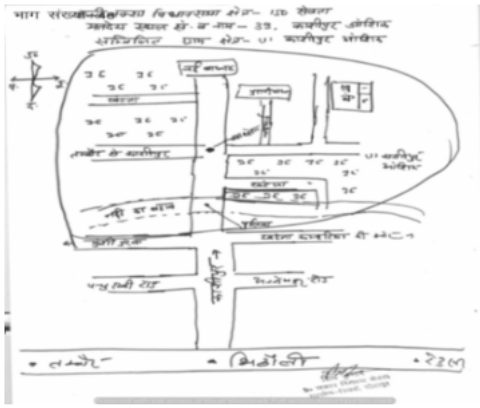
भाग संख्या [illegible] विधानसभा क्षेत्र- 150 सेवता
मतदेय स्थल सं० व नाम- 33, कम्पोजिट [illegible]
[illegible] ग्राम क्षेत्र- प्रा० कांशीपुर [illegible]

उ

नई बस्ती

खरंजा

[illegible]

तालाब

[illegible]

प्रा० कांशीपुर विद्यालय

खरंजा

नदी का बांध

पुलिया

खरंजा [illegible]

पक्की सड़क

मुख्य सड़क

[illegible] रोड

• लखनऊ • बिसौली • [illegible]

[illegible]